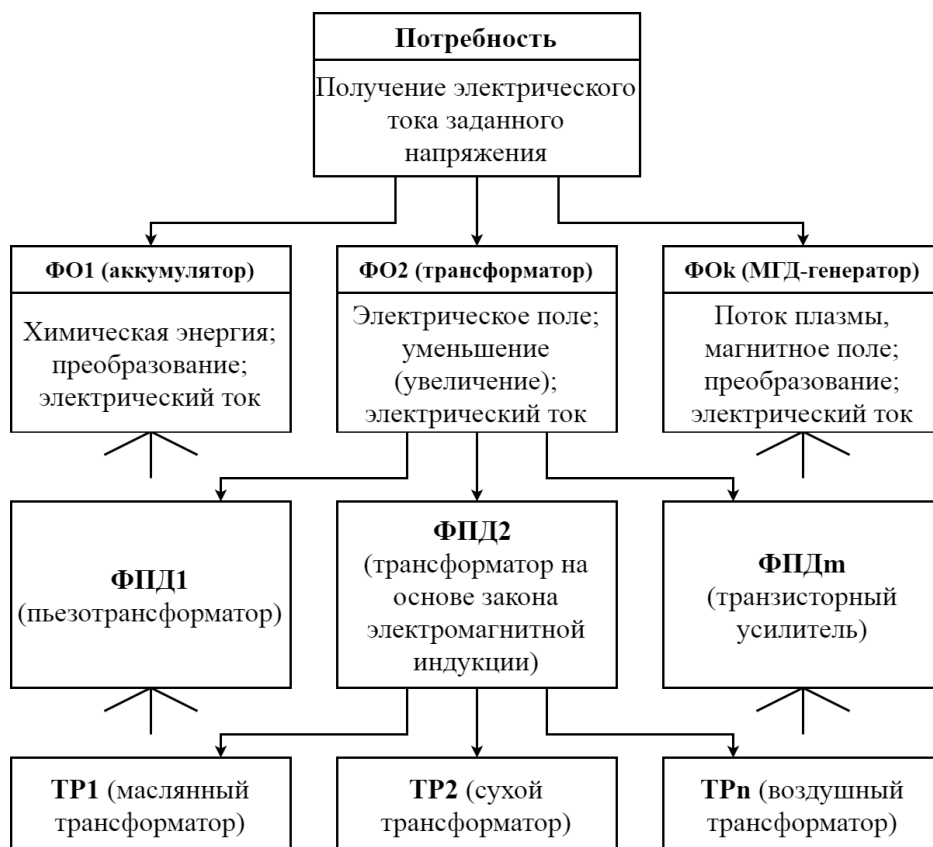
Потребность

Получение электрического тока заданного напряжения

ФО1 (аккумулятор)

Химическая энергия; преобразование; электрический ток

ФО2 (трансформатор)

Электрическое поле; уменьшение (увеличение); электрический ток

ФОk (МГД-генератор)

Поток плазмы, магнитное поле; преобразование; электрический ток

ФПД1 (пьезотрансформатор)

ФПД2 (трансформатор на основе закона электромагнитной индукции)

ФПДm (транзисторный усилитель)

ТР1 (маслянный трансформатор)

ТР2 (сухой трансформатор)

ТРn (воздушный трансформатор)